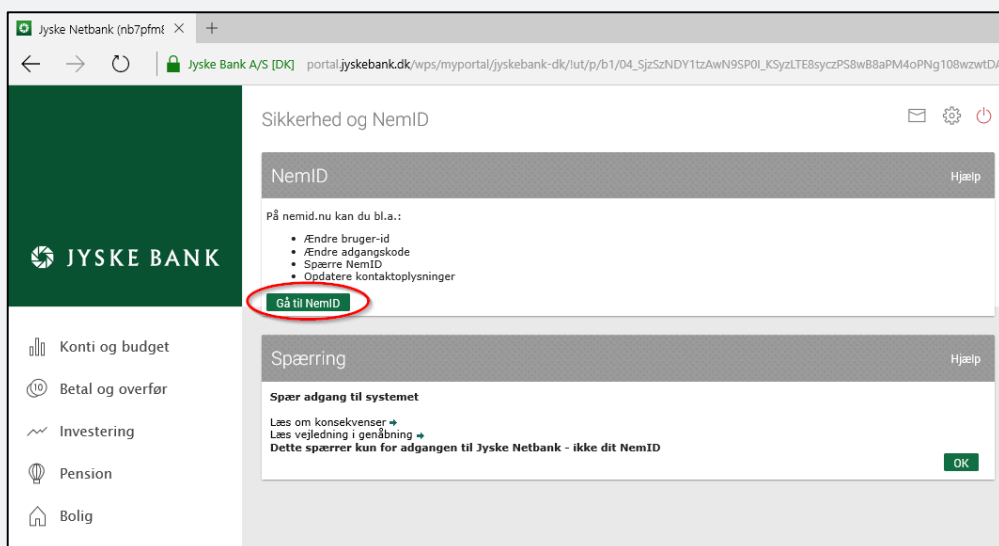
Jyske Netbank (nb7pfm8

Jyske Bank A/S [DK] portal.jyskebank.dk/wps/myportal/jyskebank-dk/!ut/p/b1/04_SjzSzNDY1tzAwN9SP0I_KSyzLTE8syczPS8wB8aPM4oPNg108wzwtDA

JYSKE BANK

Konti og budget

Betal og overfør

Investering

Pension

Bolig

Sikkerhed og NemID

NemID

Hjælp

På nemid.nu kan du bl.a.:

- Ændre bruger-id
- Ændre adgangskode
- Spærre NemID
- Opdatere kontaktoplysninger

Gå til NemID

Spærring

Hjælp

Spær adgang til systemet

Læs om konsekvenser
Læs vejledning i genåbning
Dette spærrer kun for adgangen til Jyske Netbank - ikke dit NemID

OK